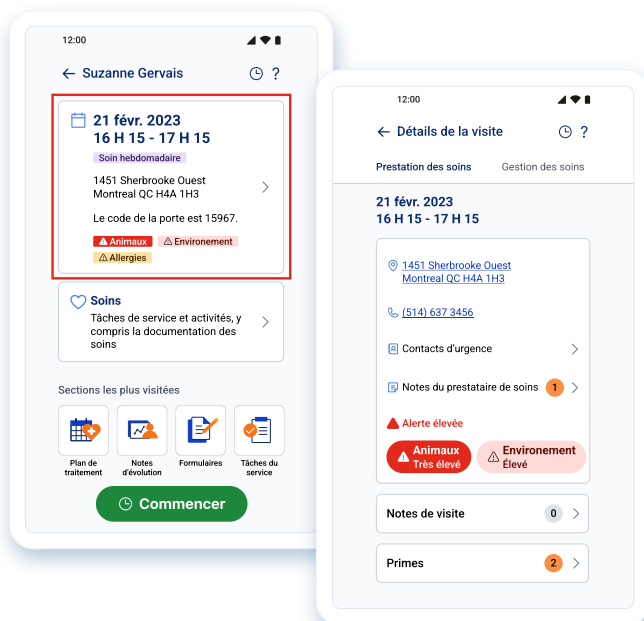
12:00

Suzanne Gervais

21 févr. 2023
16 H 15 - 17 H 15

Soin hebdomadaire

1451 Sherbrooke Ouest
Montreal QC H4A 1H3

Le code de la porte est 15967.

Animaux
Environement
Allergies

Soins
Tâches de service et activités, y compris la documentation des soins

Sections les plus visitées

Plan de traitement
Notes d'évolution
Formulaires
Tâches du service

Commencer

12:00

Détails de la visite

Prestation des soins
Gestion des soins

21 févr. 2023
16 H 15 - 17 H 15

1451 Sherbrooke Ouest
Montreal QC H4A 1H3

(514) 637 3456

Contacts d'urgence

Notes du prestataire de soins 1

Alerte élevée

Animaux
Très élevé

Environement
Élevé

Notes de visite 0

Primes 2